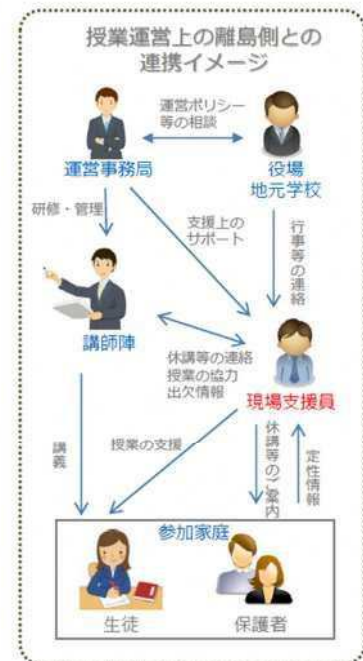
授業運営上の離島側との連携イメージ

運営ポリシー等の相談

運営事務局

役場
地元学校

研修・管理

支援上のサポート

行事等の連絡

講師陣

休講等の連絡
授業の協力
出欠情報

現場支援員

講義

授業の支援

休講等のご案内

定性情報

参加家庭

生徒

保護者